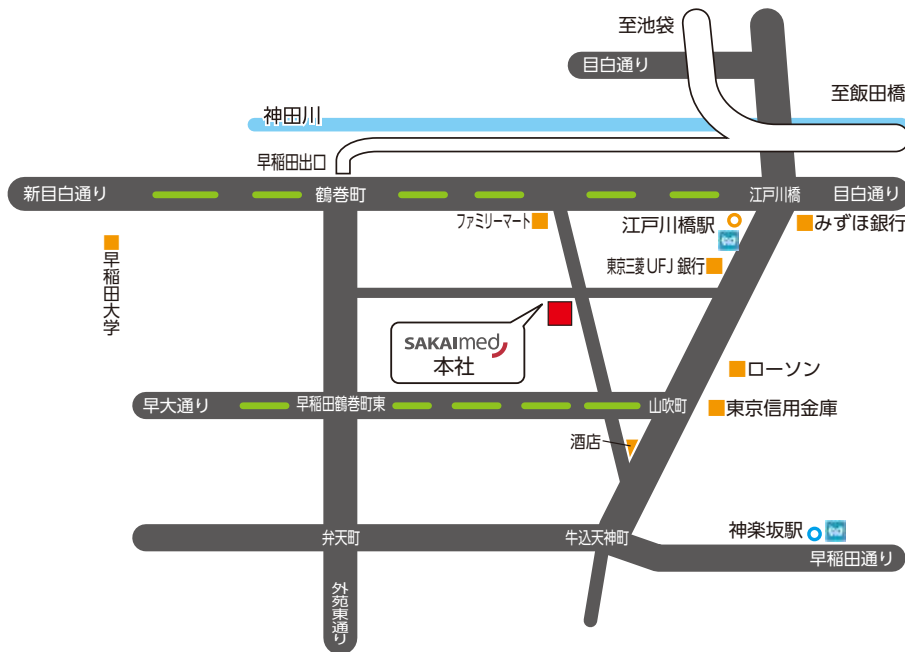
至池袋

目白通り

至飯田橋

神田川

早稲田出口

新目白通り

鶴巻町

江戸川橋

目白通り

ファミリーマート

江戸川橋駅

みずほ銀行

早稲田大学

東京三菱UFJ銀行

SAKAImed
本社

ローソン

早大通り

早稲田鶴巻町東

山吹町

東京信用金庫

酒店

弁天町

牛込天神町

神楽坂駅

早稲田通り

外苑東通り